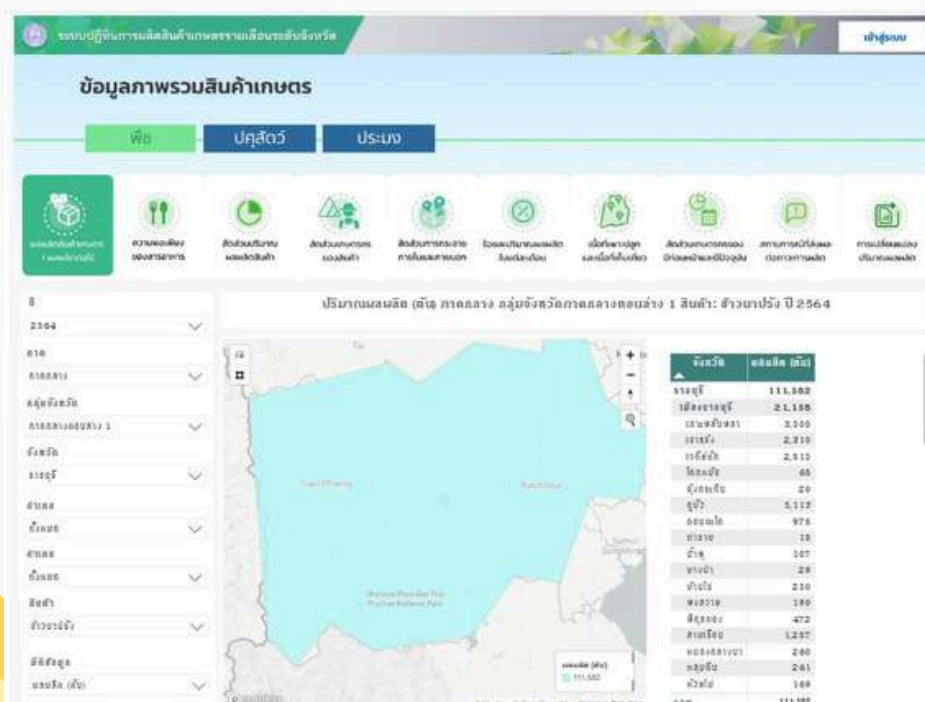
ระบบปฏิบัติการผลิตสินค้าเกษตรรายเดือนระดับจังหวัด

เข้าสู่ระบบ

ข้อมูลภาพรวมสินค้าเกษตร

พืช

ปศุสัตว์

ประมง

ผลผลิตสินค้าเกษตรรายผลผลิต

ความพอเพียงของสารอาหาร

สัดส่วนปริมาณผลผลิตสินค้า

สัดส่วนเกษตรกรของสินค้า

สัดส่วนการกระจายภายในและภายนอก

โอกาสปริมาณผลผลิตในแต่ละเดือน

เนื้อที่เพาะปลูกและเนื้อที่เก็บเกี่ยว

สัดส่วนเกษตรกรของปีก่อนหน้าและปีปัจจุบัน

สถานการณ์ที่ส่งผลต่อการผลิต

การเปลี่ยนแปลงปริมาณผลผลิต

ปี

2564

ภาค

ภาคกลาง

กลุ่มจังหวัด

ภาคกลางตอนล่าง 1

จังหวัด

ราชบุรี

อำเภอ

ทั้งหมด

ตำบล

ทั้งหมด

สินค้า

ข้าวนาปรัง

มิติข้อมูล

ผลผลิต (ตัน)

ปริมาณผลผลิต (ตัน) ภาคกลาง กลุ่มจังหวัดภาคกลางตอนล่าง 1 สินค้า: ข้าวนาปรัง ปี 2564

| จังหวัด | ผลผลิต (ตัน) |
|---|---|
| ราชบุรี | 111,582 |
| เมืองราชบุรี | 21,158 |
| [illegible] | 3,300 |
| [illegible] | 2,210 |
| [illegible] | 2,511 |
| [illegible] | 65 |
| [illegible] | 20 |
| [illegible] | 5,113 |
| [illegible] | 975 |
| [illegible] | 15 |
| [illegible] | 107 |
| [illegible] | 29 |
| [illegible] | 230 |
| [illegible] | 190 |
| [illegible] | 472 |
| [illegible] | 1,257 |
| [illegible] | 280 |
| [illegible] | 261 |
| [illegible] | 169 |

ผลผลิต (ตัน)

111,582